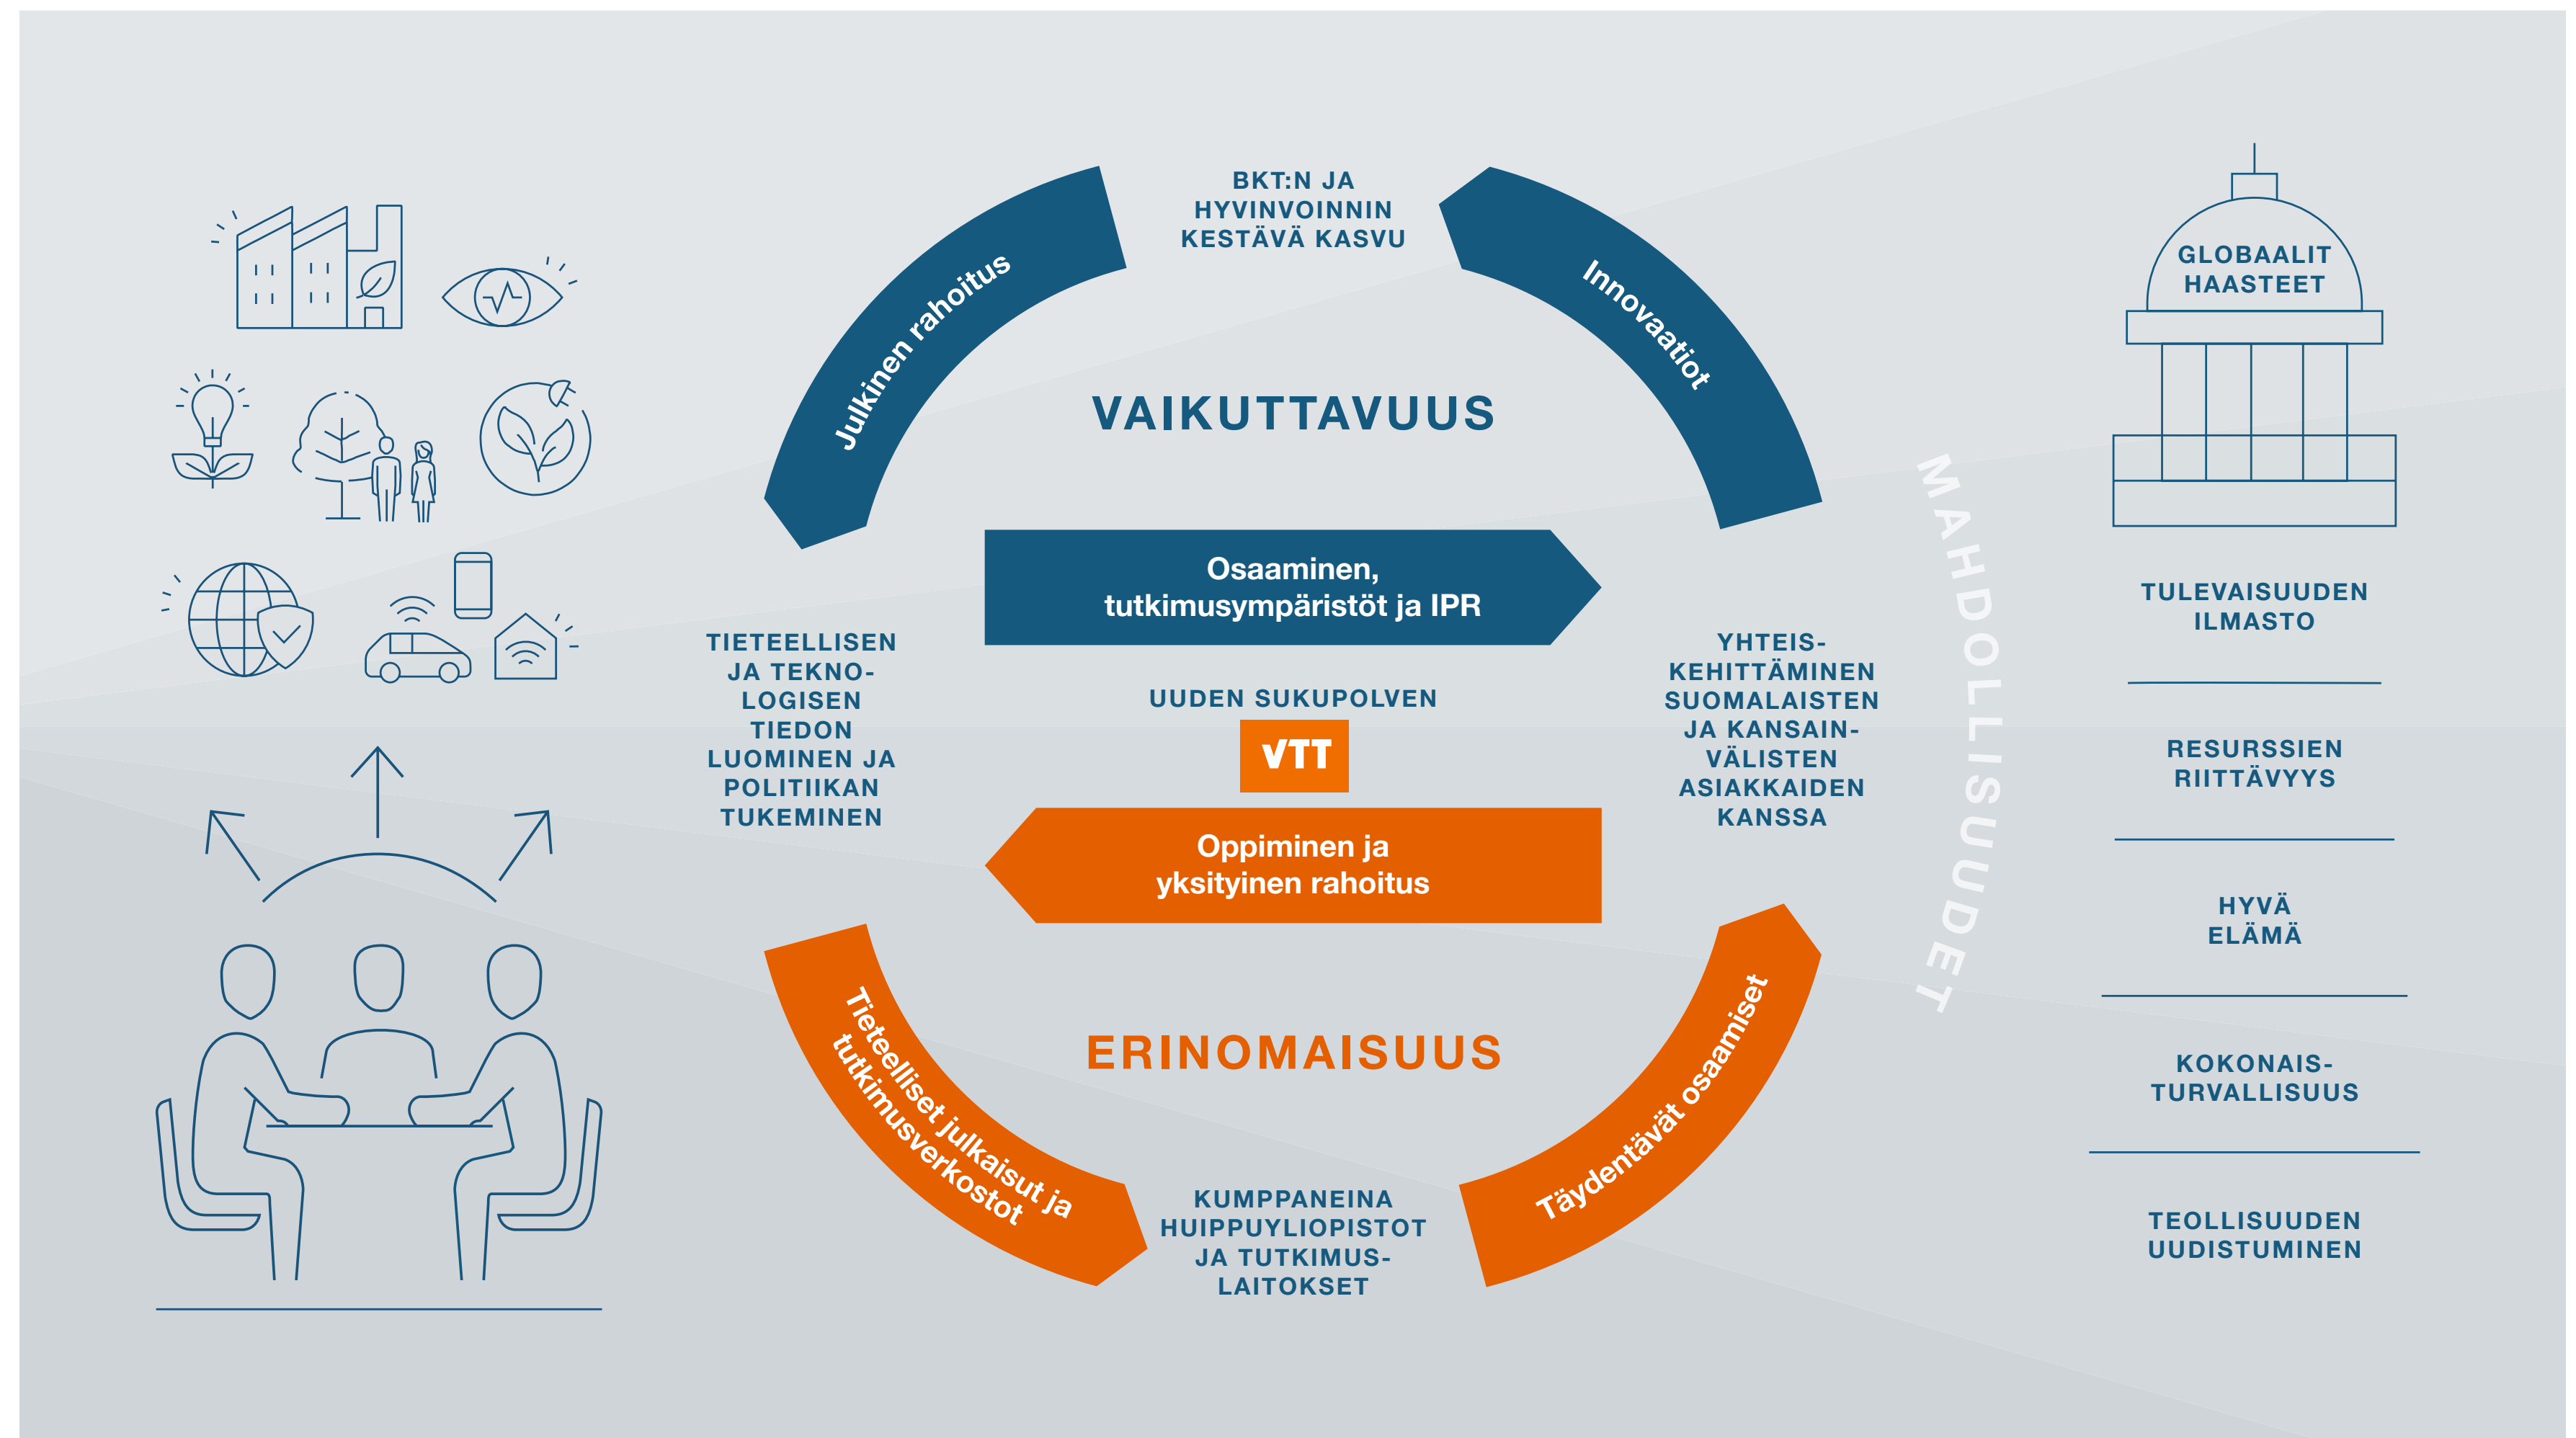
BKT:N JA HYVINVOINNIN KESTÄVÄ KASVU

Julkinen rahoitus

Innovaatiot

VAIKUTTAVUUS

Osaaminen, tutkimusympäristöt ja IPR

TIETEELLISEN JA TEKNOLOGISEN TIEDON LUOMINEN JA POLITIIKAN TUKEMINEN

UUDEN SUKUPOLVEN

VTT

YHTEISKEHITTÄMINEN SUOMALAISTEN JA KANSAINVÄLISTEN ASIAKKAIDEN KANSSA

Oppiminen ja yksityinen rahoitus

ERINOMAISUUS

Tieteelliset julkaisut ja tutkimusverkostot

Täydentävät osaamiset

KUMPPANEINA HUIPPUYLIOPISTOT JA TUTKIMUSLAITOKSET

MAHDOLLISUUDET

GLOBAALIT HAASTEET

TULEVAISUUDEN ILMASTO

RESURSSIEN RIITTÄVYYS

HYVÄ ELÄMÄ

KOKONAISTURVALLISUUS

TEOLLISUUDEN UUDISTUMINEN